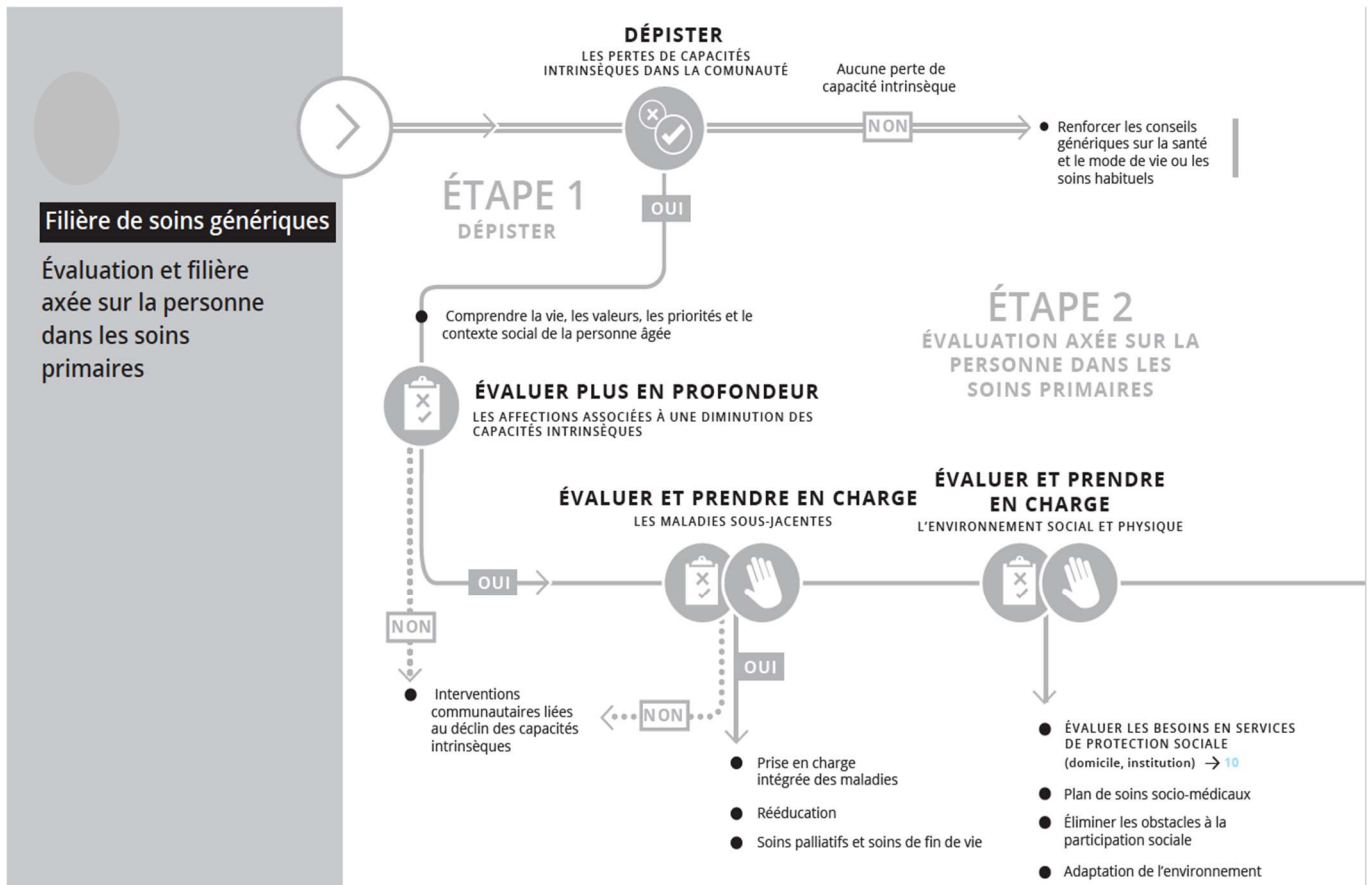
Filière de soins génériques

Évaluation et filière axée sur la personne dans les soins primaires

DÉPISTER
LES PERTES DE CAPACITÉS INTRINSÈQUES DANS LA COMUNAUTÉ

Aucune perte de capacité intrinsèque

NON

Renforcer les conseils génériques sur la santé et le mode de vie ou les soins habituels

ÉTAPE 1
DÉPISTER

OUI

Comprendre la vie, les valeurs, les priorités et le contexte social de la personne âgée

ÉTAPE 2
ÉVALUATION AXÉE SUR LA PERSONNE DANS LES SOINS PRIMAIRES

ÉVALUER PLUS EN PROFONDEUR
LES AFFECTIONS ASSOCIÉES À UNE DIMINUTION DES CAPACITÉS INTRINSÈQUES

ÉVALUER ET PRENDRE EN CHARGE
LES MALADIES SOUS-JACENTES

ÉVALUER ET PRENDRE EN CHARGE
L'ENVIRONNEMENT SOCIAL ET PHYSIQUE

OUI

NON

OUI

NON

Interventions communautaires liées au déclin des capacités intrinsèques

Prise en charge intégrée des maladies

Rééducation

Soins palliatifs et soins de fin de vie

ÉVALUER LES BESOINS EN SERVICES DE PROTECTION SOCIALE (domicile, institution) → 10

Plan de soins socio-médicaux

Éliminer les obstacles à la participation sociale

Adaptation de l'environnement